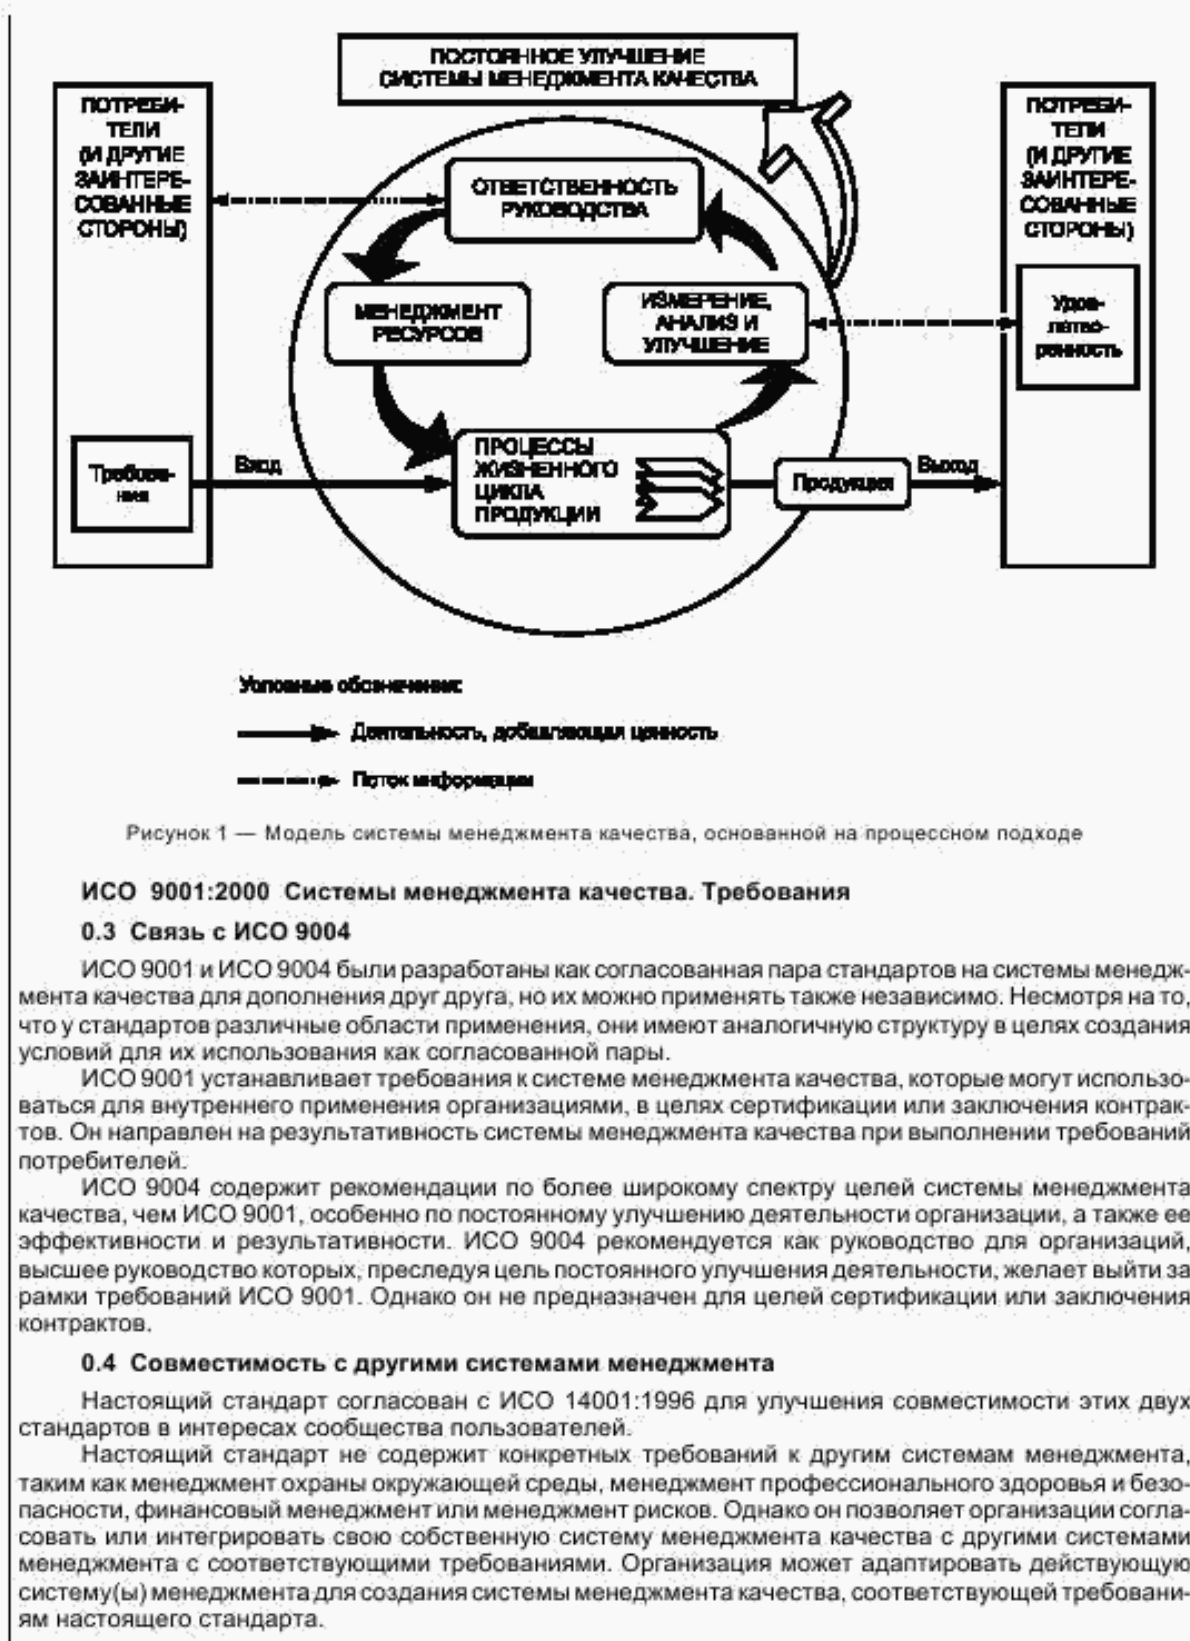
ПОСТОЯННОЕ УЛУЧШЕНИЕ СИСТЕМЫ МЕНЕДЖМЕНТА КАЧЕСТВА

ПОТРЕБИТЕЛИ (И ДРУГИЕ ЗАИНТЕРЕСОВАННЫЕ СТОРОНЫ)

ОТВЕТСТВЕННОСТЬ РУКОВОДСТВА

ПОТРЕБИТЕЛИ (И ДРУГИЕ ЗАИНТЕРЕСОВАННЫЕ СТОРОНЫ)

МЕНЕДЖМЕНТ РЕСУРСОВ

ИЗМЕРЕНИЕ, АНАЛИЗ И УЛУЧШЕНИЕ

Удовлетворенность

Требования

Вход

ПРОЦЕССЫ ЖИЗНЕННОГО ЦИКЛА ПРОДУКЦИИ

Продукция

Выход

Условные обозначения:

Деятельность, добавляющая ценность

Поток информации

Рисунок 1 — Модель системы менеджмента качества, основанной на процессном подходе

ИСО 9001:2000 Системы менеджмента качества. Требования

0.3 Связь с ИСО 9004

ИСО 9001 и ИСО 9004 были разработаны как согласованная пара стандартов на системы менеджмента качества для дополнения друг друга, но их можно применять также независимо. Несмотря на то, что у стандартов различные области применения, они имеют аналогичную структуру в целях создания условий для их использования как согласованной пары.

ИСО 9001 устанавливает требования к системе менеджмента качества, которые могут использоваться для внутреннего применения организациями, в целях сертификации или заключения контрактов. Он направлен на результативность системы менеджмента качества при выполнении требований потребителей.

ИСО 9004 содержит рекомендации по более широкому спектру целей системы менеджмента качества, чем ИСО 9001, особенно по постоянному улучшению деятельности организации, а также ее эффективности и результативности. ИСО 9004 рекомендуется как руководство для организаций, высшее руководство которых, преследуя цель постоянного улучшения деятельности, желает выйти за рамки требований ИСО 9001. Однако он не предназначен для целей сертификации или заключения контрактов.

0.4 Совместимость с другими системами менеджмента

Настоящий стандарт согласован с ИСО 14001:1996 для улучшения совместимости этих двух стандартов в интересах сообщества пользователей.

Настоящий стандарт не содержит конкретных требований к другим системам менеджмента, таким как менеджмент охраны окружающей среды, менеджмент профессионального здоровья и безопасности, финансовый менеджмент или менеджмент рисков. Однако он позволяет организации согласовать или интегрировать свою собственную систему менеджмента качества с другими системами менеджмента с соответствующими требованиями. Организация может адаптировать действующую систему(ы) менеджмента для создания системы менеджмента качества, соответствующей требованиям настоящего стандарта.